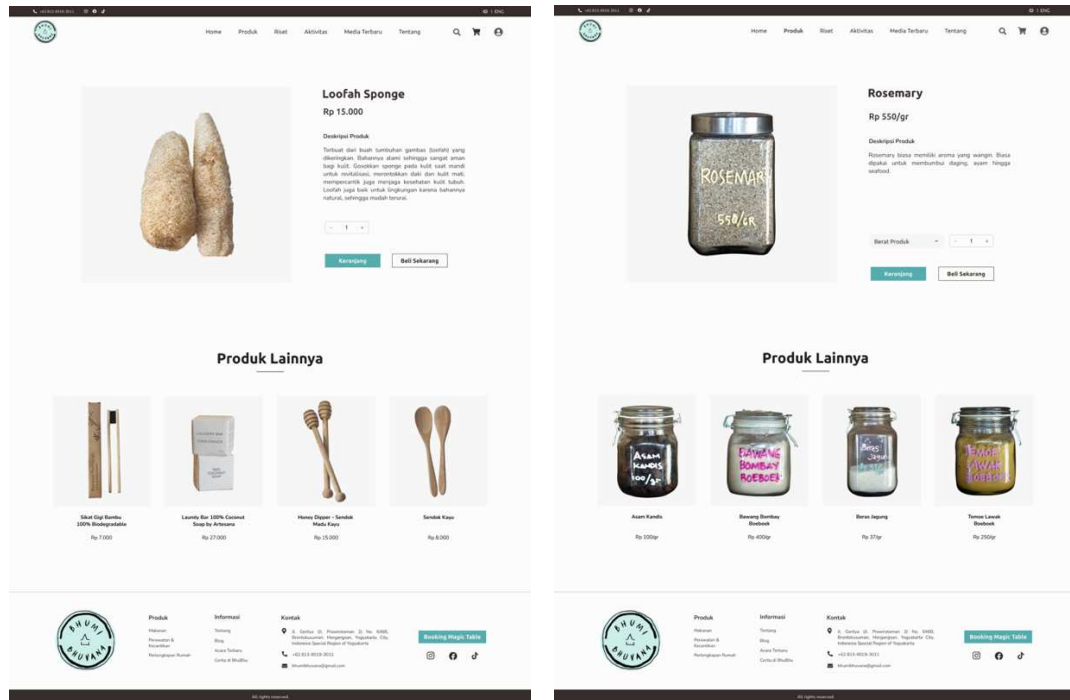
+62 813-8019-3011 | ENG

Home Produk Riset Aktivitas Media Terbaru Tentang

Loofah Sponge

Rp 15.000

Deskripsi Produk

Terbuat dari buah tumbuhan gambas (loofah) yang dikeringkan. Bahannya alami sehingga sangat aman bagi kulit. Gosokkan sponge pada kulit saat mandi untuk revitalisasi, merontokkan daki dan kulit mati, mempercantik juga menjaga kesehatan kulit tubuh. Loofah juga baik untuk lingkungan karena bahannya natural, sehingga mudah terurai.

- 1 +

Keranjang Beli Sekarang

Produk Lainnya

Sikat Gigi Bambu 100% Biodegradable
Rp 7.000

Laundy Bar 100% Coconut Soap by Artesano
Rp 27.000

Honey Dipper - Sendok Madu Kayu
Rp 15.000

Sendok Kayu
Rp 8.000

BHUMI BHUVANA

Produk
Makanan
Perawatan & Kecantikan
Perlengkapan Rumah

Informasi
Tentang
Blog
Acara Terbaru
Cerita di Bhumi

Kontak
Jl. Gardus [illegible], Yogyakarta City, Indonesia Special Region of Yogyakarta
+62 813-8019-3011
bhumibhuvana@gmail.com

Booking Magic Table

All rights reserved

+62 813-8019-3011 | ENG

Home Produk Riset Aktivitas Media Terbaru Tentang

ROSEMARY 550/GR

Rosemary

Rp 550/gr

Deskripsi Produk

Rosemary biasa memiliki aroma yang wangin. Biasa dipakai untuk membumbui daging, asam hingga seafood.

Berat Produk - 1 +

Keranjang Beli Sekarang

Produk Lainnya

ASAM KANDIS 100/gr
Asam Kandis
Rp 100/gr

BAWANG BOMBAY BOEBOEK
Bawang Bombay Boeboek
Rp 400/gr

BERAS JAGUNG
Beras Jagung
Rp 37/gr

TEMOE LAWAK BOEBOEK
Temoe Lawak Boeboek
Rp 250/gr

BHUMI BHUVANA

Produk
Makanan
Perawatan & Kecantikan
Perlengkapan Rumah

Informasi
Tentang
Blog
Acara Terbaru
Cerita di Bhumi

Kontak
Jl. Gardus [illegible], Yogyakarta City, Indonesia Special Region of Yogyakarta
+62 813-8019-3011
bhumibhuvana@gmail.com

Booking Magic Table

All rights reserved